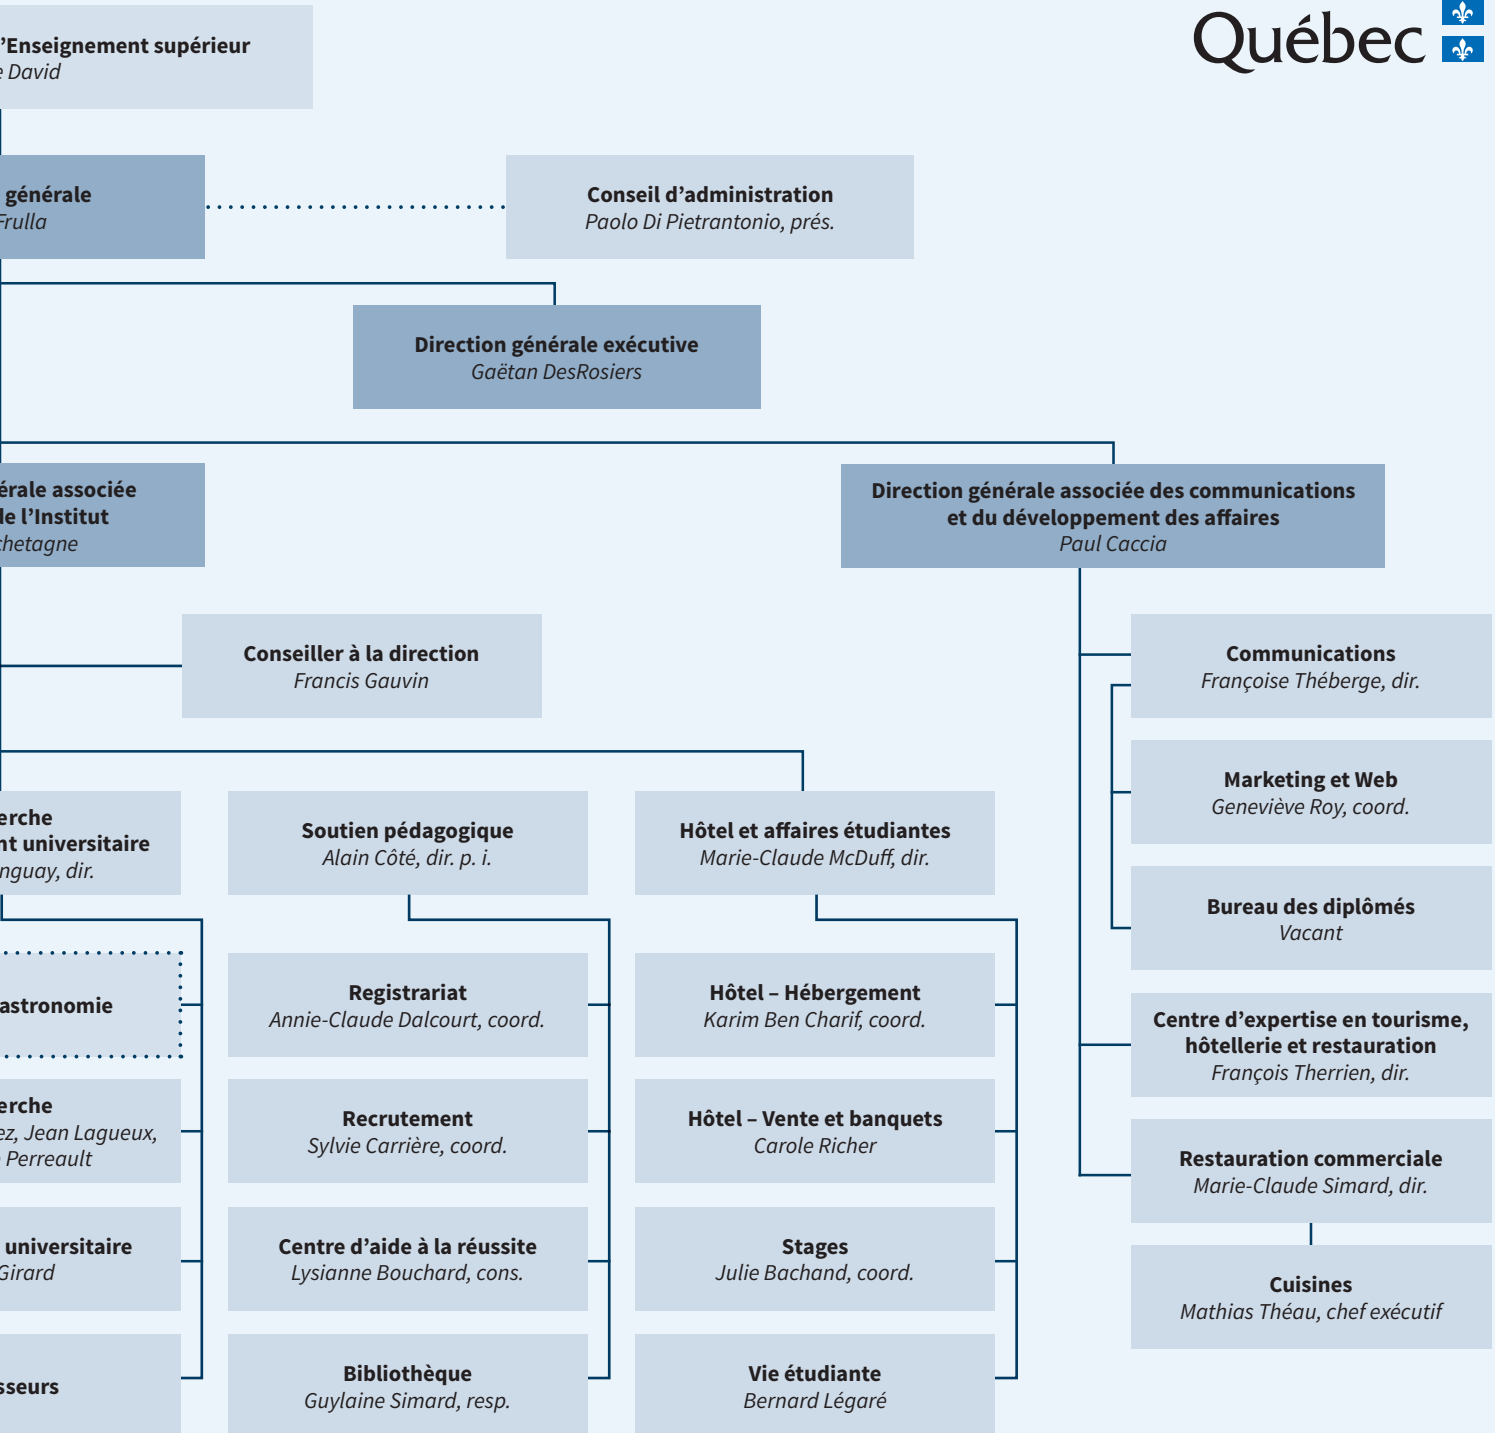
Québec

'Enseignement supérieur
e David

générale
Frulla

Conseil d'administration
Paolo Di Pietrantonio, prés.

Direction générale exécutive
Gaëtan DesRosiers

érale associée
de l'Institut
chetagne

Direction générale associée des communications et du développement des affaires
Paul Caccia

Conseiller à la direction
Francis Gauvin

Communications
Françoise Théberge, dir.

Marketing et Web
Geneviève Roy, coord.

erche
nt universitaire
nguay, dir.

Soutien pédagogique
Alain Côté, dir. p. i.

Hôtel et affaires étudiantes
Marie-Claude McDuff, dir.

Bureau des diplômés
Vacant

astronomie

Registrariat
Annie-Claude Dalcourt, coord.

Hôtel – Hébergement
Karim Ben Charif, coord.

Centre d'expertise en tourisme, hôtellerie et restauration
François Therrien, dir.

erche
ez, Jean Lagueux,
Perreault

Recrutement
Sylvie Carrière, coord.

Hôtel – Vente et banquets
Carole Richer

Restauration commerciale
Marie-Claude Simard, dir.

universitaire
Girard

Centre d'aide à la réussite
Lysianne Bouchard, cons.

Stages
Julie Bachand, coord.

Cuisines
Mathias Théau, chef exécutif

sseurs

Bibliothèque
Guylaine Simard, resp.

Vie étudiante
Bernard Légaré